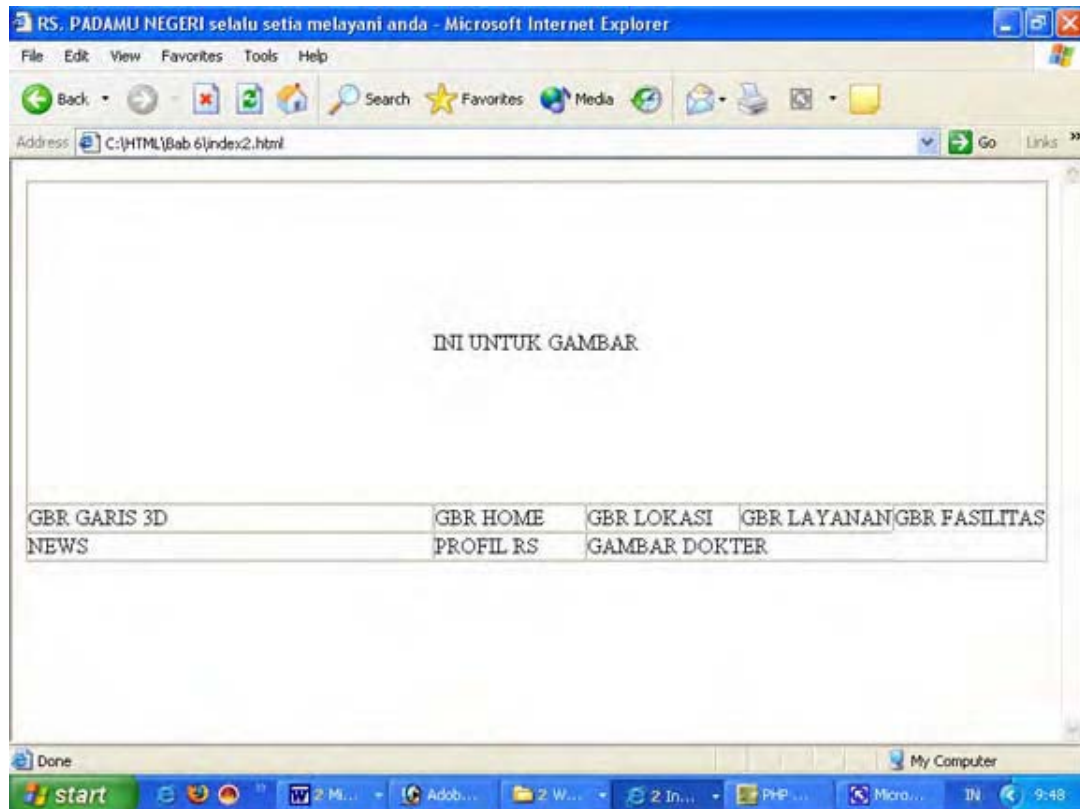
RS. PADAMU NEGERI selalu setia melayani anda - Microsoft Internet Explorer

File Edit View Favorites Tools Help

Back Search Favorites Media

Address C:\HTML\Bab 6\index2.html Go Links

INI UNTUK GAMBAR

| GBR GARIS 3D | GBR HOME | GBR LOKASI | GBR LAYANAN | GBR FASILITAS |
|---|---|---|---|---|
| NEWS | PROFIL RS | GAMBAR DOKTER | | |

Done My Computer

start 2 Mi... Adob... 2 W... 2 In... PHP ... Micro... IN 9:48